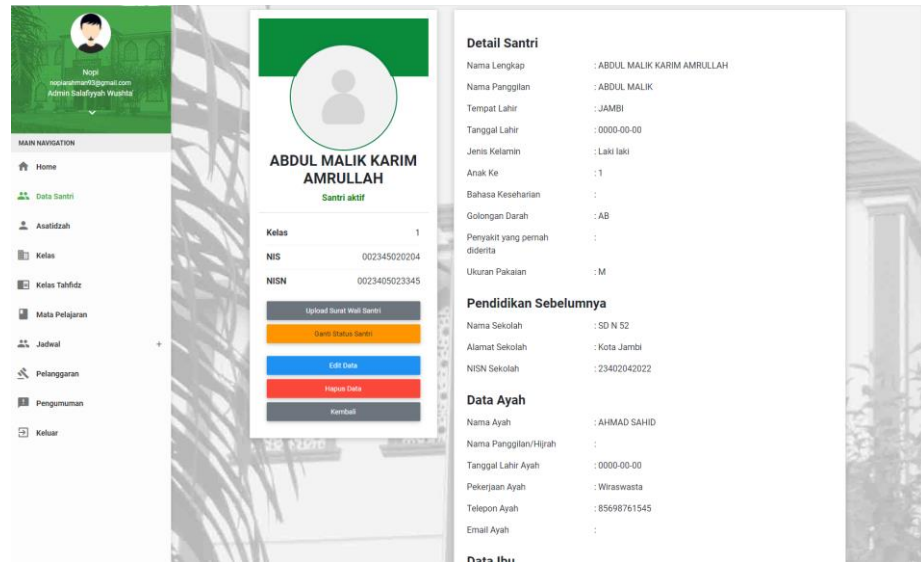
Nopi
nopirahman93@gmail.com
Admin Salafiyyah Wushta

MAIN NAVIGATION
Home
Data Santri
Asatidzah
Kelas
Kelas Tahfidz
Mata Pelajaran
Jadwal +
Pelanggaran
Pengumuman
Keluar

ABDUL MALIK KARIM AMRULLAH
Santri aktif

| Kelas | 1 |
|---|---|
| NIS | 002345020204 |
| NISN | 0023405023345 |

Upload Surat Wali Santri
Ganti Status Santri
Edit Data
Hapus Data
Kembali

Detail Santri

| Nama Lengkap | : ABDUL MALIK KARIM AMRULLAH |
|---|---|
| Nama Panggilan | : ABDUL MALIK |
| Tempat Lahir | : JAMBI |
| Tanggal Lahir | : 0000-00-00 |
| Jenis Kelamin | : Laki laki |
| Anak Ke | : 1 |
| Bahasa Keseharian | : |
| Golongan Darah | : AB |
| Penyakit yang pernah diderita | : |
| Ukuran Pakaian | : M |

Pendidikan Sebelumnya

| Nama Sekolah | : SD N 52 |
|---|---|
| Alamat Sekolah | : Kota Jambi |
| NISN Sekolah | : 23402042022 |

Data Ayah

| Nama Ayah | : AHMAD SAHID |
|---|---|
| Nama Panggilan/Hijrah | : |
| Tanggal Lahir Ayah | : 0000-00-00 |
| Pekerjaan Ayah | : Wiraswasta |
| Telepon Ayah | : 85698761545 |
| Email Ayah | : |

Data Ibu